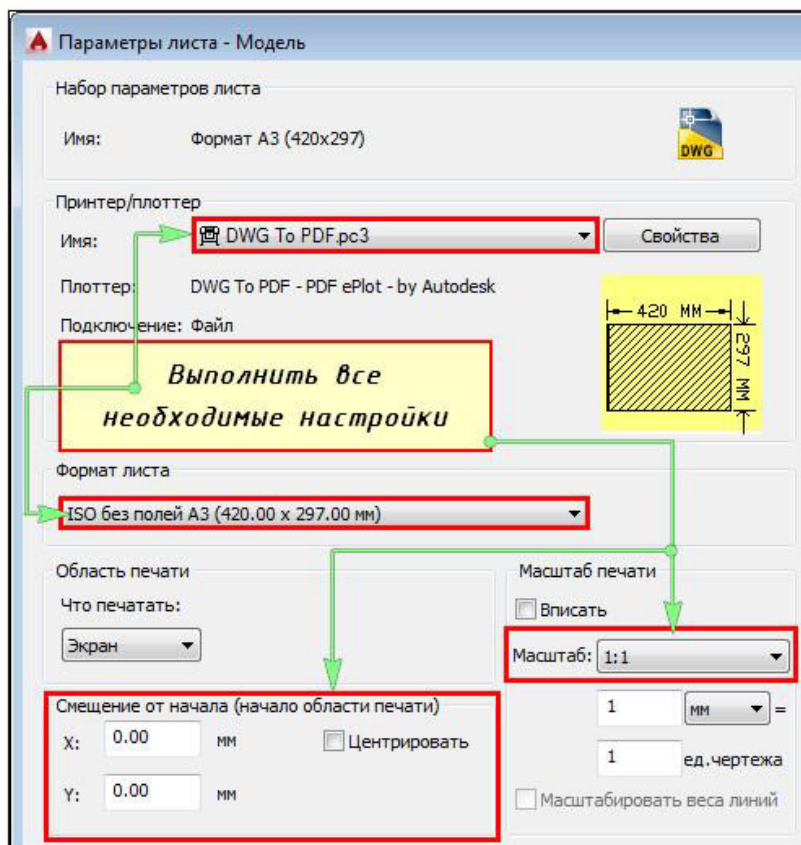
Параметры листа - Модель

Набор параметров листа

Имя: Формат А3 (420x297)

DWG

Принтер/плоттер

Имя: DWG To PDF.pc3

Свойства

Плоттер: DWG To PDF - PDF ePlot - by Autodesk

Подключение: Файл

420 MM

297 MM

Выполнить все необходимые настройки

Формат листа

ISO без полей А3 (420.00 x 297.00 мм)

Область печати

Что печатать:

Экран

Масштаб печати

Вписать

Масштаб: 1:1

1 мм =

1 ед.чертежа

Масштабировать веса линий

Смещение от начала (начало области печати)

X: 0.00 мм

Центрировать

Y: 0.00 мм